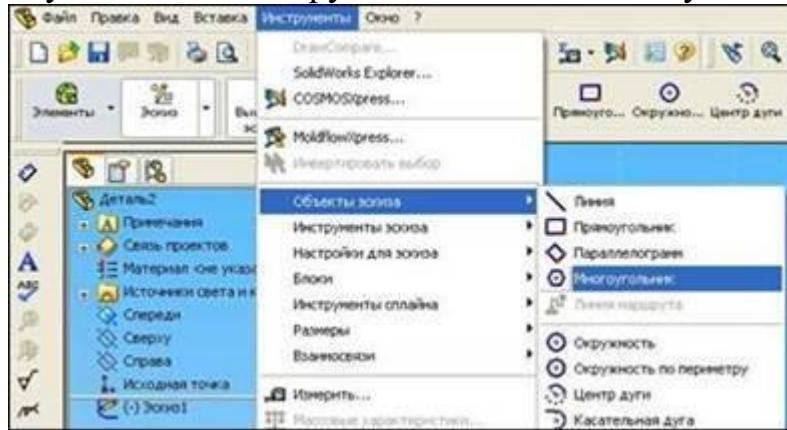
Файл Правка Вид Вставка Инструменты Окно ?

Элементы Эскиз Вы эс

Прямоуго... Окружно... Центр дуги

DrawCompare...
SolidWorks Explorer...
COSMOSXpress...
MoldflowXpress...
Инвертировать выбор

Деталь2
Примечания
Связь проектов
Материал <не указ
Источники света и к
Спереди
Сверху
Справа
Исходная точка
(-) Эскиз1

Объекты эскиза
Инструменты эскиза
Настройки для эскиза
Блоки
Инструменты сплайна
Размеры
Взаимосвязи
Измерить...
Массовые характеристики...

Линия
Прямоугольник
Параллелограм
Многоугольник
Линия маршрута
Окружность
Окружность по периметру
Центр дуги
Касательная дуга